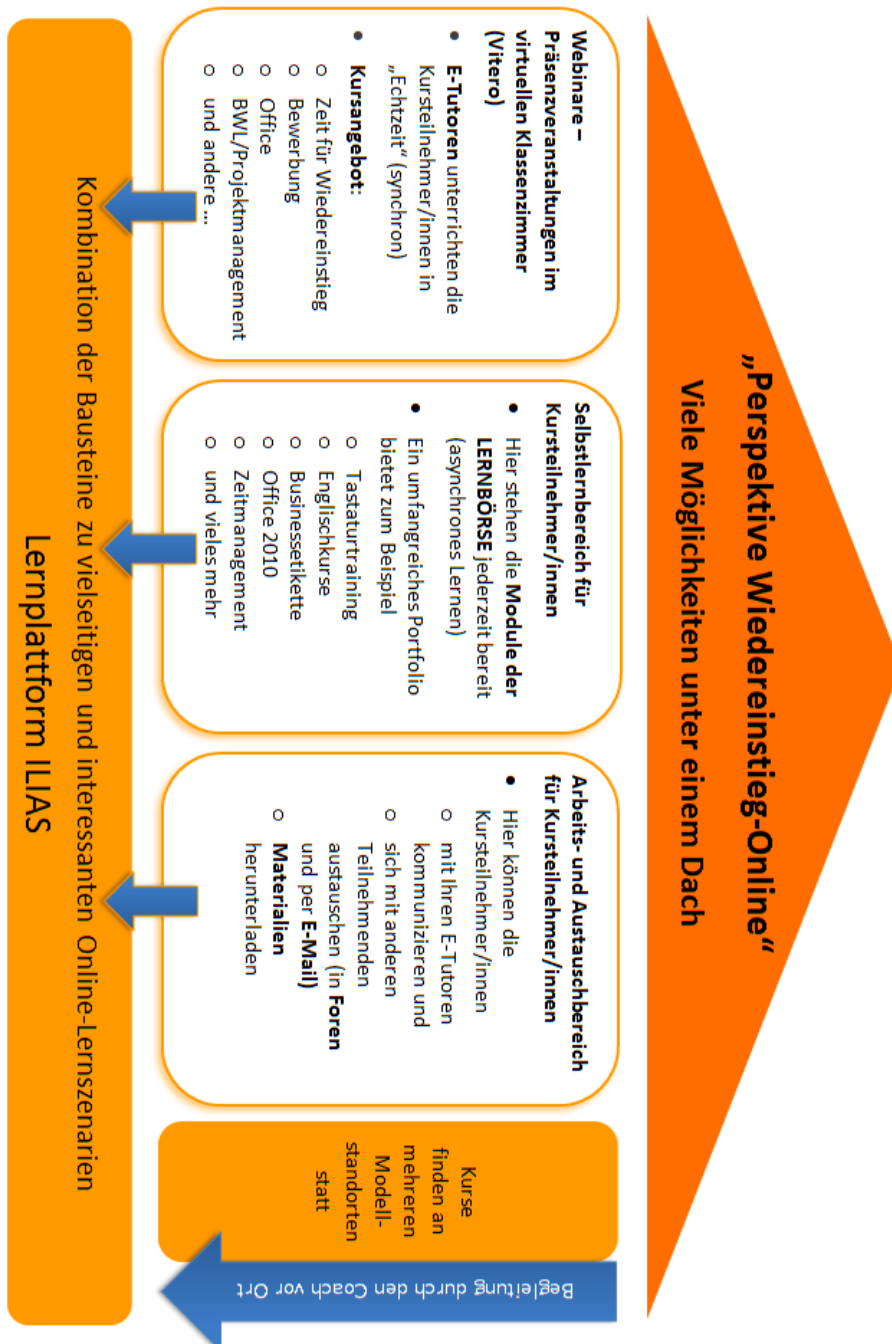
„Perspektive Wiedereinstieg-Online"
Viele Möglichkeiten unter einem Dach

Webinare – Präsenzveranstaltungen im virtuellen Klassenzimmer (Vitero)

- E-Tutoren unterrichten die Kursteilnehmer/innen in „Echtzeit" (synchron)
- Kursangebot:
  - Zeit für Wiedereinstieg
  - Bewerbung
  - Office
  - BWL/Projektmanagement
  - und andere ...

Selbstlernbereich für Kursteilnehmer/innen

- Hier stehen die Module der LERNBÖRSE jederzeit bereit (asynchrones Lernen)
- Ein umfangreiches Portfolio bietet zum Beispiel
  - Tastaturtraining
  - Englischkurse
  - Businessetikette
  - Office 2010
  - Zeitmanagement
  - und vieles mehr

Arbeits- und Austauschbereich für Kursteilnehmer/innen

- Hier können die Kursteilnehmer/innen
  - mit ihren E-Tutoren kommunizieren und sich mit anderen Teilnehmenden austauschen (in Foren und per E-Mail)
  - Materialien herunterladen

Kurse finden an mehreren Modellstandorten statt

Begleitung durch den Coach vor Ort

Kombination der Bausteine zu vielseitigen und interessanten Online-Lernszenarien

Lernplattform ILIAS